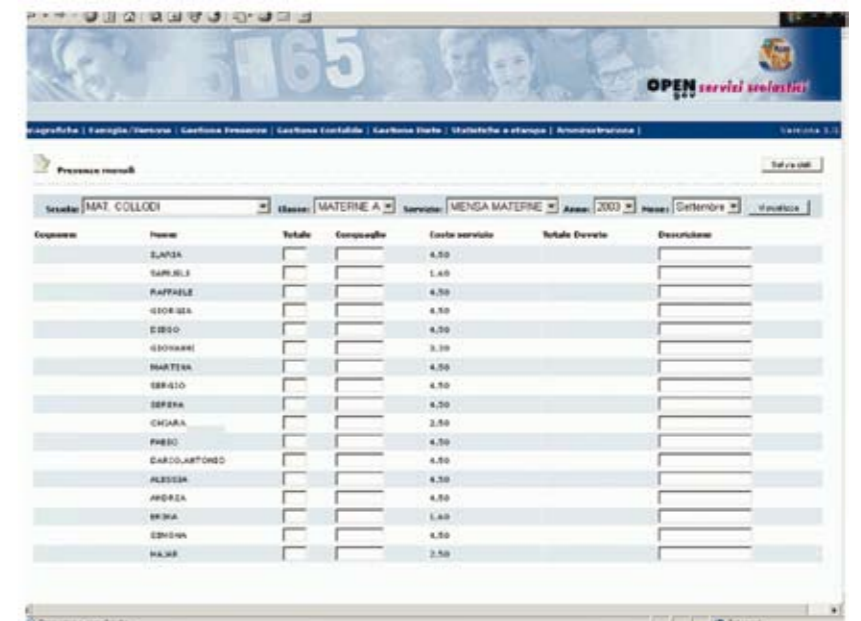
165

OPEN gov servizi scolastici

...agrafiche | Famiglie/Persone | Gestione Presenze | Gestione Contabile | Gestione Diete | Statistiche e stampe | Amministrazione | Versione 3.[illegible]

Presenze mensili

Salva dati

Scuola: MAT. COLLODI Classe: MATERNE A Servizio: MENSA MATERNE Anno: 2003 Mese: Settembre Visualizza

| Cognome | Nome | Totale | Compagnie | Costo servizio | Totale Dovuto | Descrizione |
|---|---|---|---|---|---|---|
| | ILARIA | | | 4,50 | | |
| | SAMUELE | | | 1,60 | | |
| | RAFFAELE | | | 4,50 | | |
| | GIORGIA | | | 4,50 | | |
| | DIEGO | | | 4,50 | | |
| | GIOVANNI | | | 3,30 | | |
| | MARTINA | | | 4,50 | | |
| | SERGIO | | | 4,50 | | |
| | SERENA | | | 4,50 | | |
| | CHIARA | | | 2,50 | | |
| | FABIO | | | 4,50 | | |
| | DARIO,ANTONIO | | | 4,50 | | |
| | ALESSIA | | | 4,50 | | |
| | ANDREA | | | 4,50 | | |
| | ERIKA | | | 1,60 | | |
| | SIMONA | | | 4,50 | | |
| | HAJAR | | | 2,50 | | |